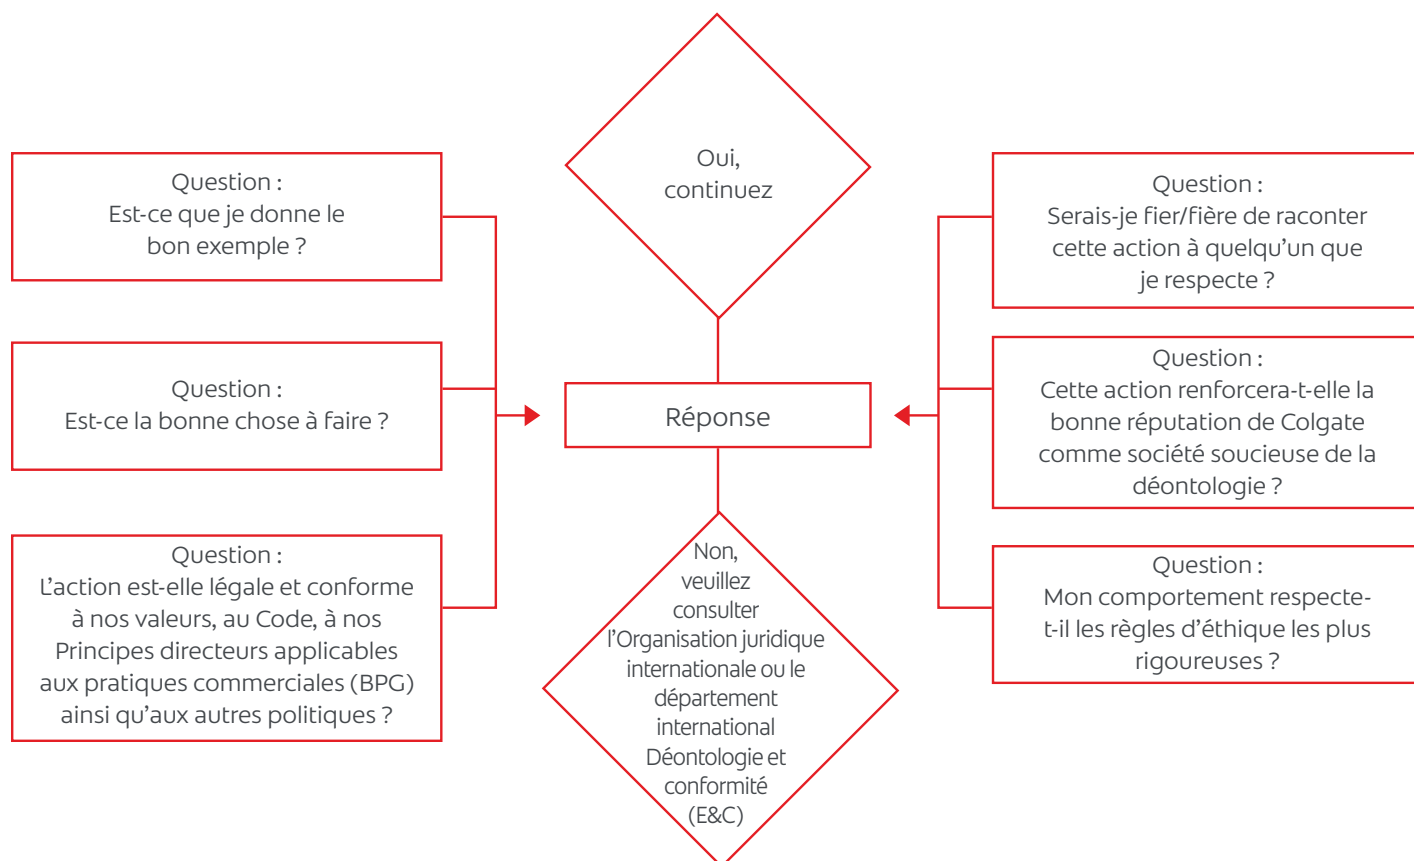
Question :
Est-ce que je donne le bon exemple ?

Question :
Est-ce la bonne chose à faire ?

Question :
L'action est-elle légale et conforme à nos valeurs, au Code, à nos Principes directeurs applicables aux pratiques commerciales (BPG) ainsi qu'aux autres politiques ?

Oui, continuez

Réponse

Non, veuillez consulter l'Organisation juridique internationale ou le département international Déontologie et conformité (E&C)

Question :
Serais-je fier/fière de raconter cette action à quelqu'un que je respecte ?

Question :
Cette action renforcera-t-elle la bonne réputation de Colgate comme société soucieuse de la déontologie ?

Question :
Mon comportement respecte-t-il les règles d'éthique les plus rigoureuses ?